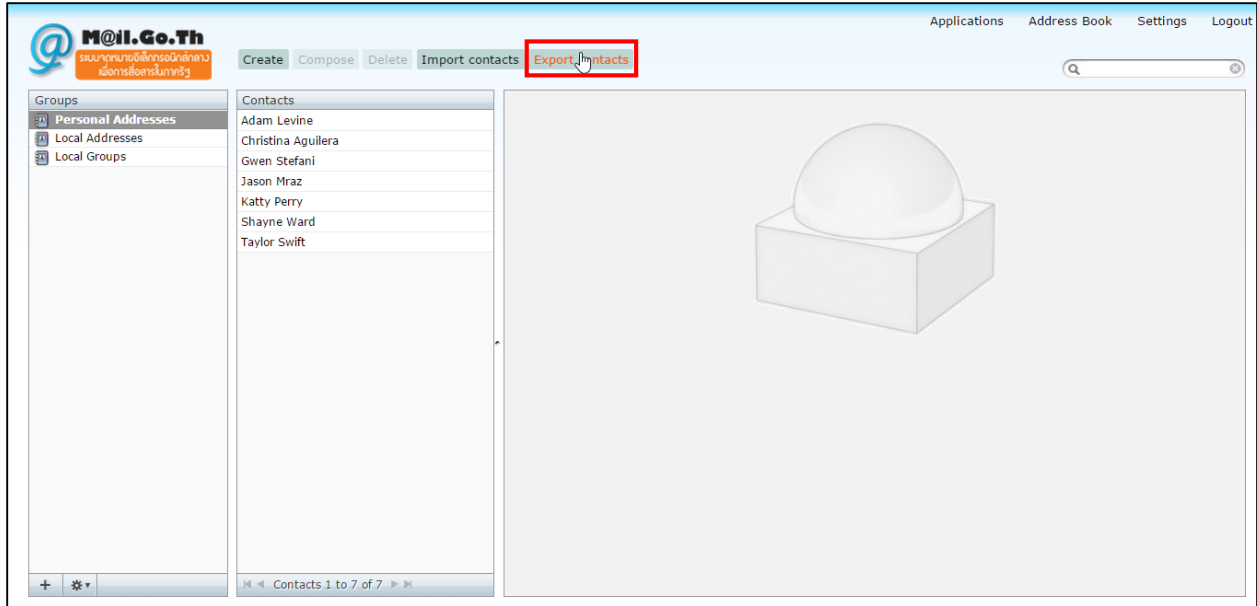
M@il.Go.Th
ระบบจดหมายอิเล็กทรอนิกส์กลาง เพื่อการสื่อสารในภาครัฐ

Applications Address Book Settings Logout

Create Compose Delete Import contacts Export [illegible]ntacts

Groups
Personal Addresses
Local Addresses
Local Groups

Contacts
Adam Levine
Christina Aguilera
Gwen Stefani
Jason Mraz
Katty Perry
Shayne Ward
Taylor Swift

Contacts 1 to 7 of 7